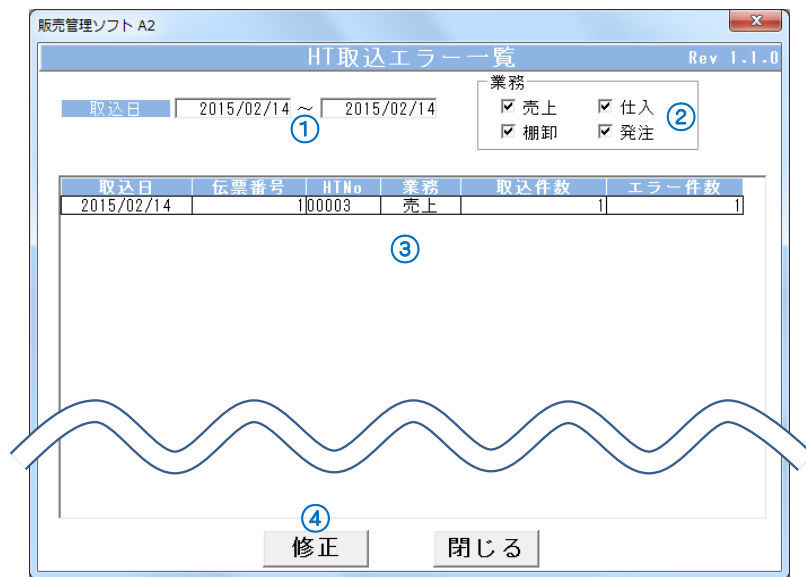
販売管理ソフト A2

x

HT取込エラー一覧

Rev 1.1.0

取込日 2015/02/14 ～ 2015/02/14

①

業務
☑ 売上 ☑ 仕入
☑ 棚卸 ☑ 発注

②

| 取込日 | 伝票番号 | HTNo | 業務 | 取込件数 | エラー件数 |
|---|---|---|---|---|---|
| 2015/02/14 | 1 | 00003 | 売上 | 1 | 1 |

③

④

修正

閉じる